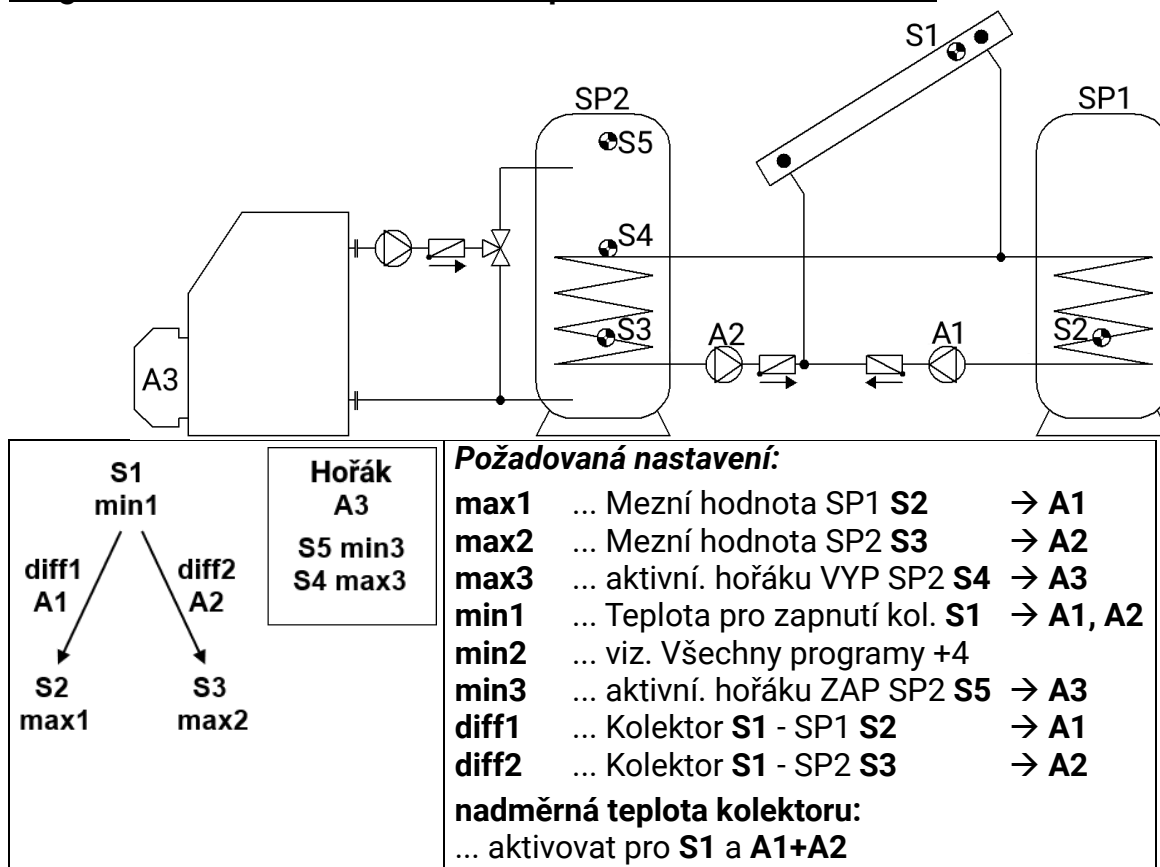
S1
SP2
SP1
S5
S4
S3
A2
A1
S2
A3

S1
min1
diff1
A1
diff2
A2
S2
max1
S3
max2

Hořák
A3
S5 min3
S4 max3

*Požadovaná nastavení:*

| | | |
|---|---|---|
| **max1** | ... Mezní hodnota SP1 **S2** | → **A1** |
| **max2** | ... Mezní hodnota SP2 **S3** | → **A2** |
| **max3** | ... aktivní. hořáku VYP SP2 **S4** | → **A3** |
| **min1** | ... Teplota pro zapnutí kol. **S1** | → **A1, A2** |
| **min2** | ... viz. Všechny programy +4 | |
| **min3** | ... aktivní. hořáku ZAP SP2 **S5** | → **A3** |
| **diff1** | ... Kolektor **S1** - SP1 **S2** | → **A1** |
| **diff2** | ... Kolektor **S1** - SP2 **S3** | → **A2** |

**nadměrná teplota kolektoru:**
... aktivovat pro **S1** a **A1+A2**